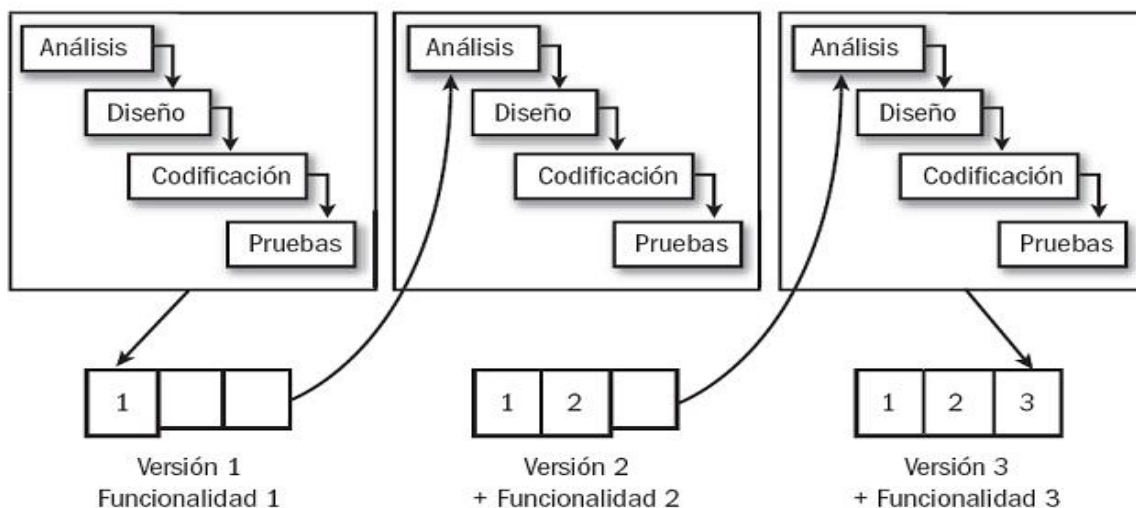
Análisis
Diseño
Codificación
Pruebas

Análisis
Diseño
Codificación
Pruebas

Análisis
Diseño
Codificación
Pruebas

1

1 2

1 2 3

Versión 1
Funcionalidad 1

Versión 2
+ Funcionalidad 2

Versión 3
+ Funcionalidad 3